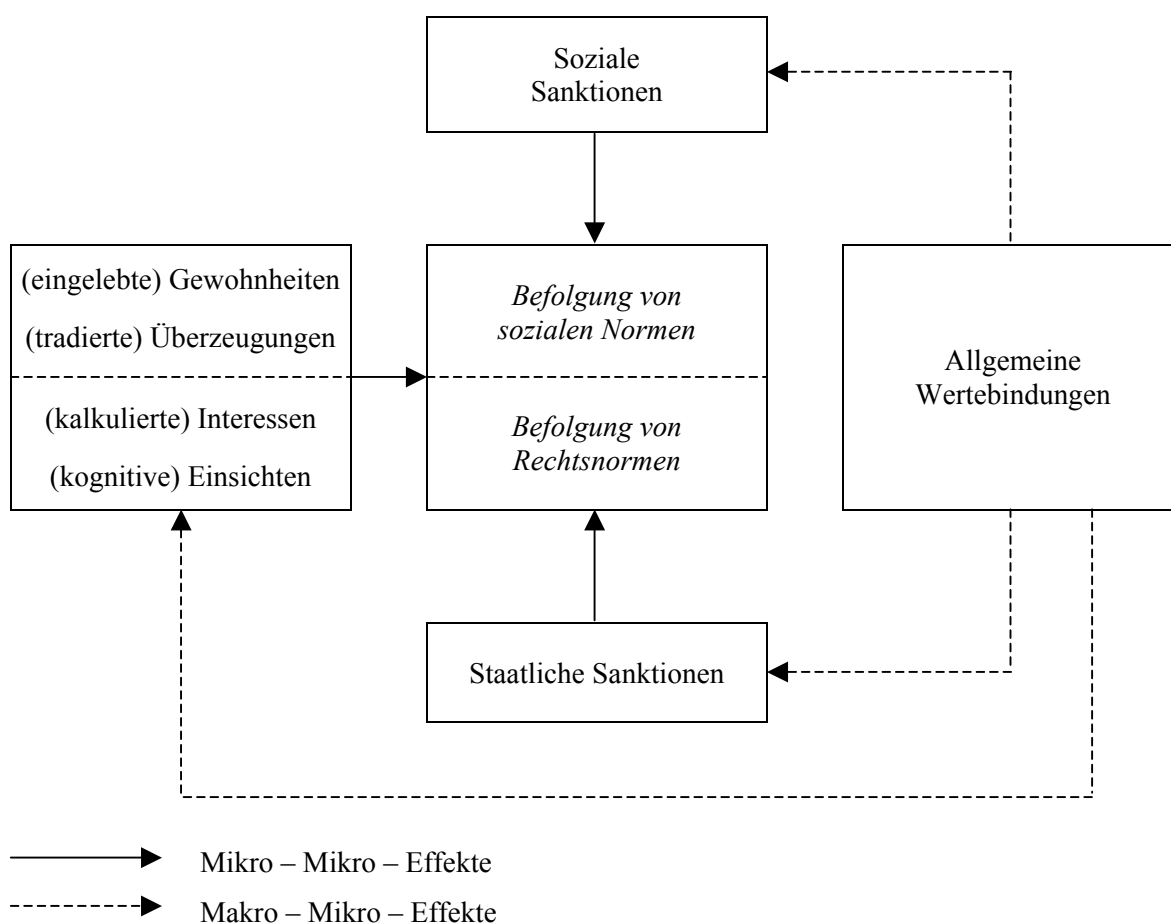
Soziale Sanktionen

(eingelebte) Gewohnheiten

(tradierte) Überzeugungen

(kalkulierte) Interessen

(kognitive) Einsichten

*Befolgung von sozialen Normen*

*Befolgung von Rechtsnormen*

Allgemeine Wertebindungen

Staatliche Sanktionen

Mikro – Mikro – Effekte

Makro – Mikro – Effekte